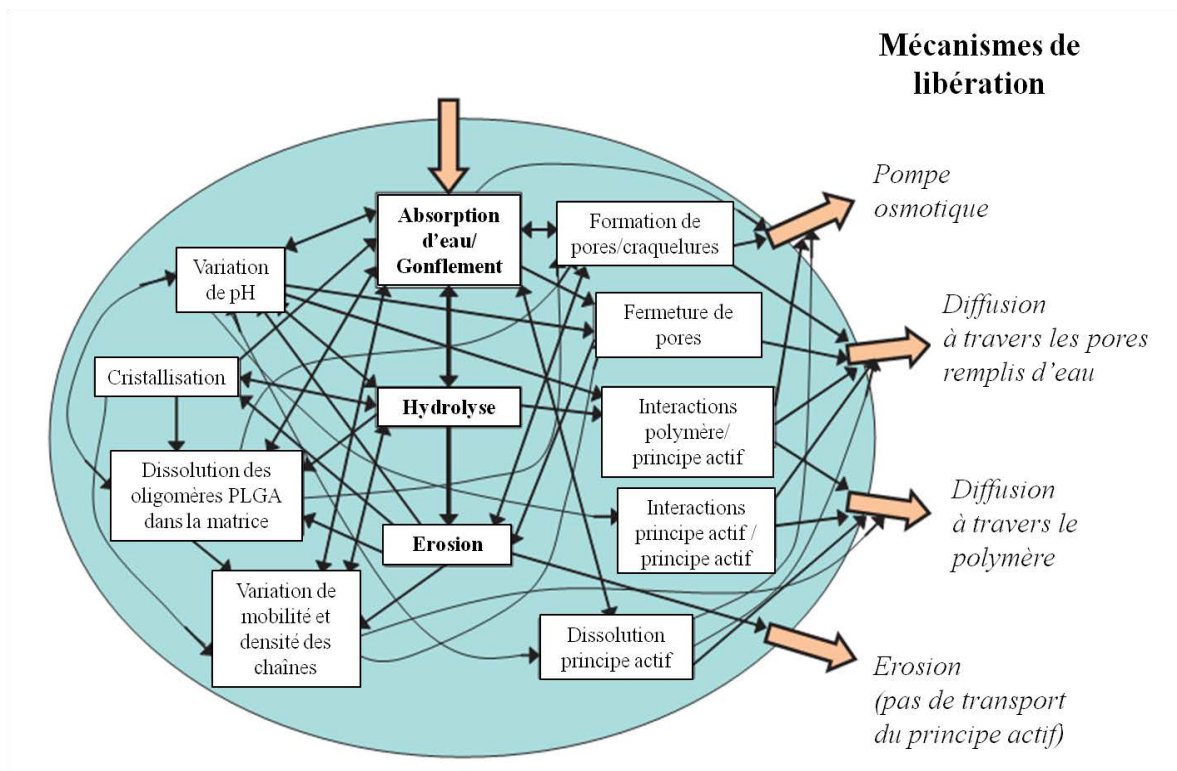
Mécanismes de libération

Absorption d'eau/ Gonflement

Formation de pores/craquelures

Variation de pH

Fermeture de pores

Cristallisation

Hydrolyse

Interactions polymère/ principe actif

Dissolution des oligomères PLGA dans la matrice

Interactions principe actif / principe actif

Erosion

Variation de mobilité et densité des chaînes

Dissolution principe actif

Pompe osmotique

Diffusion à travers les pores remplis d'eau

Diffusion à travers le polymère

Erosion (pas de transport du principe actif)